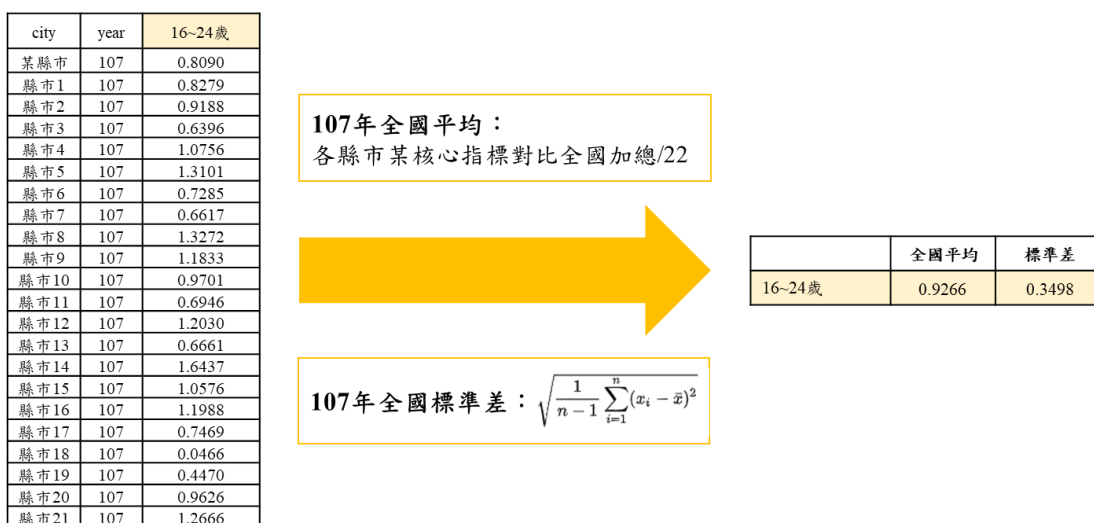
| city | year | 16~24歲 |
|---|---|---|
| 某縣市 | 107 | 0.8090 |
| 縣市1 | 107 | 0.8279 |
| 縣市2 | 107 | 0.9188 |
| 縣市3 | 107 | 0.6396 |
| 縣市4 | 107 | 1.0756 |
| 縣市5 | 107 | 1.3101 |
| 縣市6 | 107 | 0.7285 |
| 縣市7 | 107 | 0.6617 |
| 縣市8 | 107 | 1.3272 |
| 縣市9 | 107 | 1.1833 |
| 縣市10 | 107 | 0.9701 |
| 縣市11 | 107 | 0.6946 |
| 縣市12 | 107 | 1.2030 |
| 縣市13 | 107 | 0.6661 |
| 縣市14 | 107 | 1.6437 |
| 縣市15 | 107 | 1.0576 |
| 縣市16 | 107 | 1.1988 |
| 縣市17 | 107 | 0.7469 |
| 縣市18 | 107 | 0.0466 |
| 縣市19 | 107 | 0.4470 |
| 縣市20 | 107 | 0.9626 |
| 縣市21 | 107 | 1.2666 |

107年全國平均：
各縣市某核心指標對比全國加總/22

107年全國標準差：$\sqrt{\frac{1}{n-1}\sum_{i=1}^{n}(x_i-\bar{x})^2}$

| | 全國平均 | 標準差 |
|---|---|---|
| 16~24歲 | 0.9266 | 0.3498 |